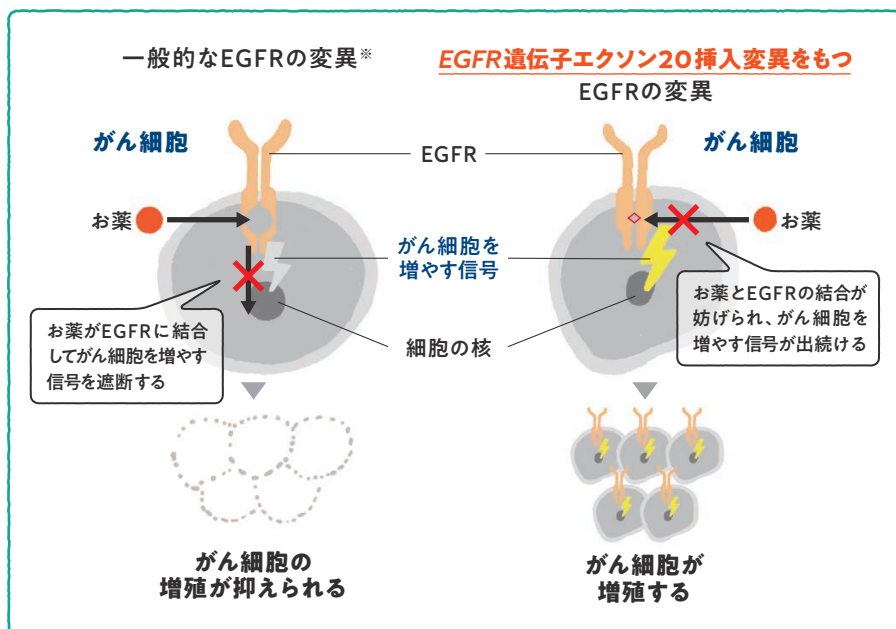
一般的なEGFRの変異※

EGFR遺伝子エクソン20挿入変異をもつ EGFRの変異

がん細胞

EGFR

がん細胞

お薬

お薬

がん細胞を増やす信号

お薬とEGFRの結合が妨げられ、がん細胞を増やす信号が出続ける

お薬がEGFRに結合してがん細胞を増やす信号を遮断する

細胞の核

がん細胞の増殖が抑えられる

がん細胞が増殖する